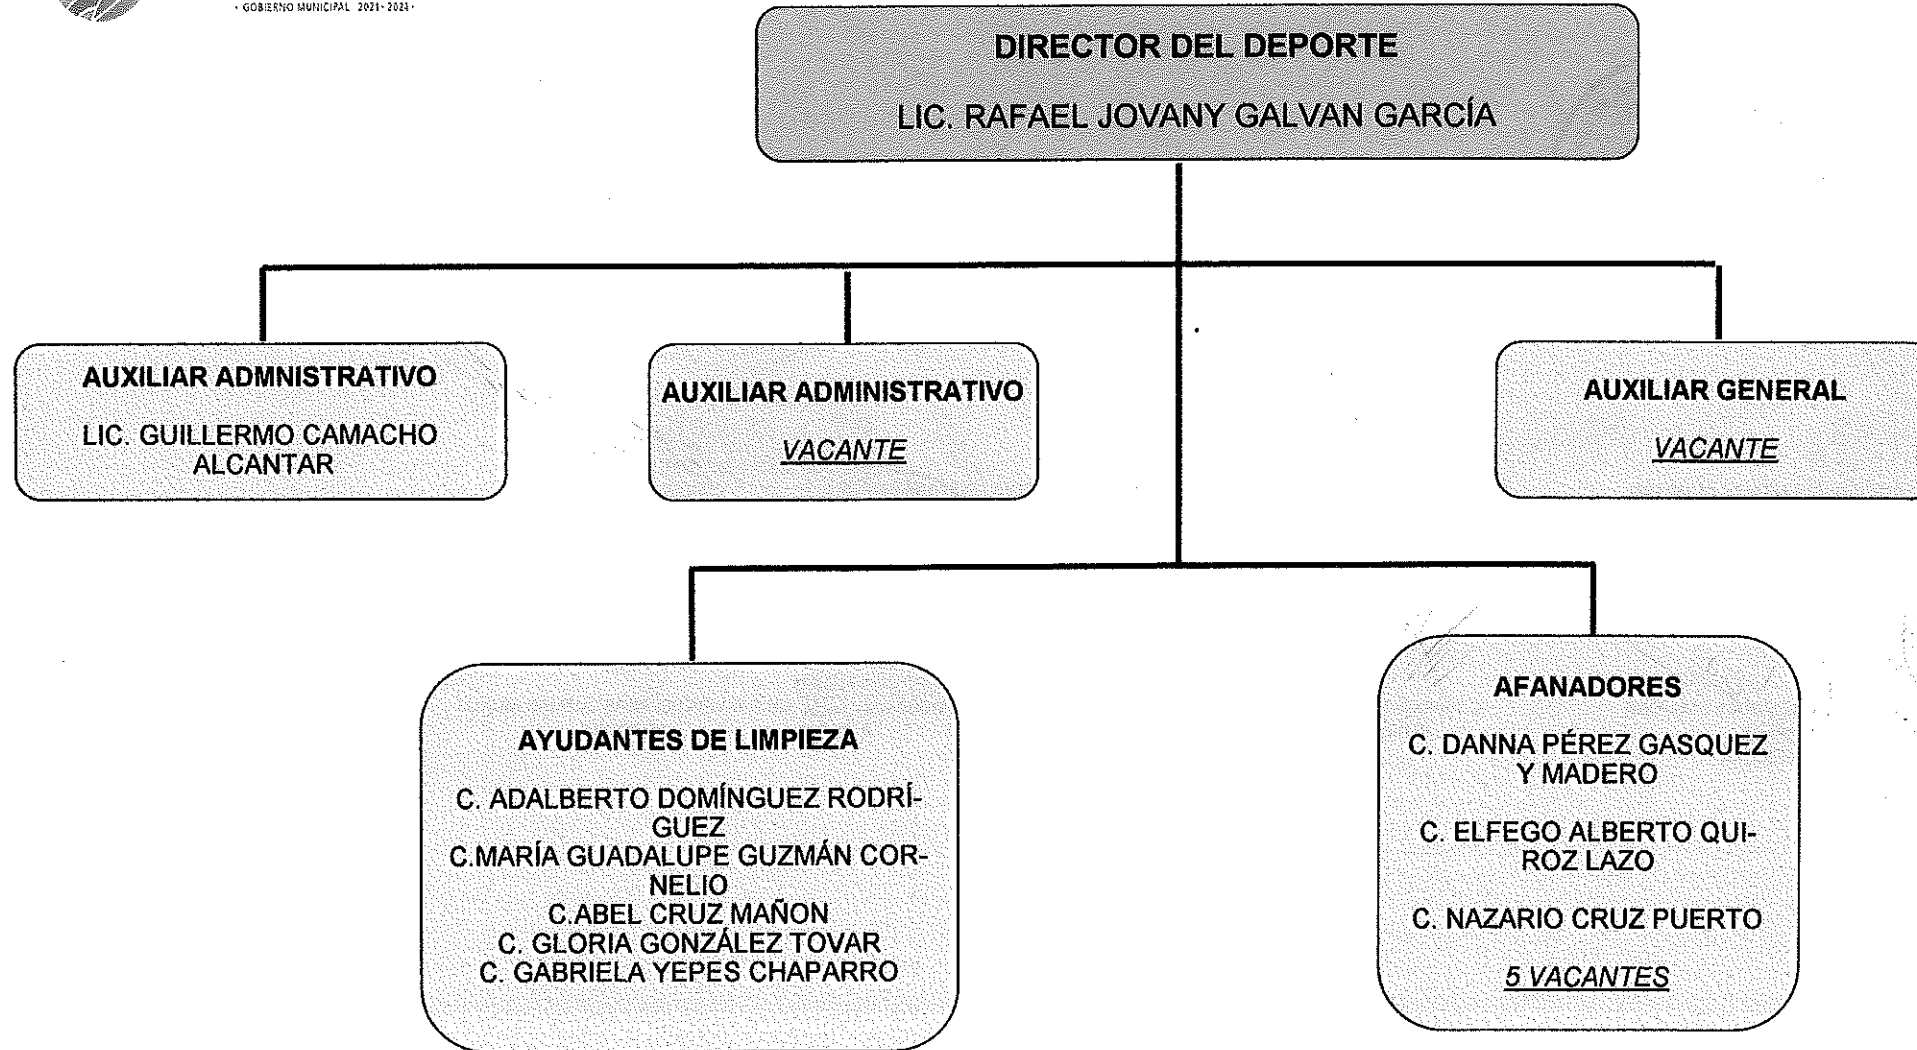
· GOBIERNO MUNICIPAL 2021-2024 ·

DIRECTOR DEL DEPORTE

LIC. RAFAEL JOVANY GALVAN GARCÍA

AUXILIAR ADMNISTRATIVO

LIC. GUILLERMO CAMACHO ALCANTAR

AUXILIAR ADMINISTRATIVO

VACANTE

AUXILIAR GENERAL

VACANTE

AYUDANTES DE LIMPIEZA

C. ADALBERTO DOMÍNGUEZ RODRÍGUEZ
C.MARÍA GUADALUPE GUZMÁN CORNELIO
C.ABEL CRUZ MAÑON
C. GLORIA GONZÁLEZ TOVAR
C. GABRIELA YEPES CHAPARRO

AFANADORES

C. DANNA PÉREZ GASQUEZ Y MADERO

C. ELFEGO ALBERTO QUIROZ LAZO

C. NAZARIO CRUZ PUERTO

5 VACANTES